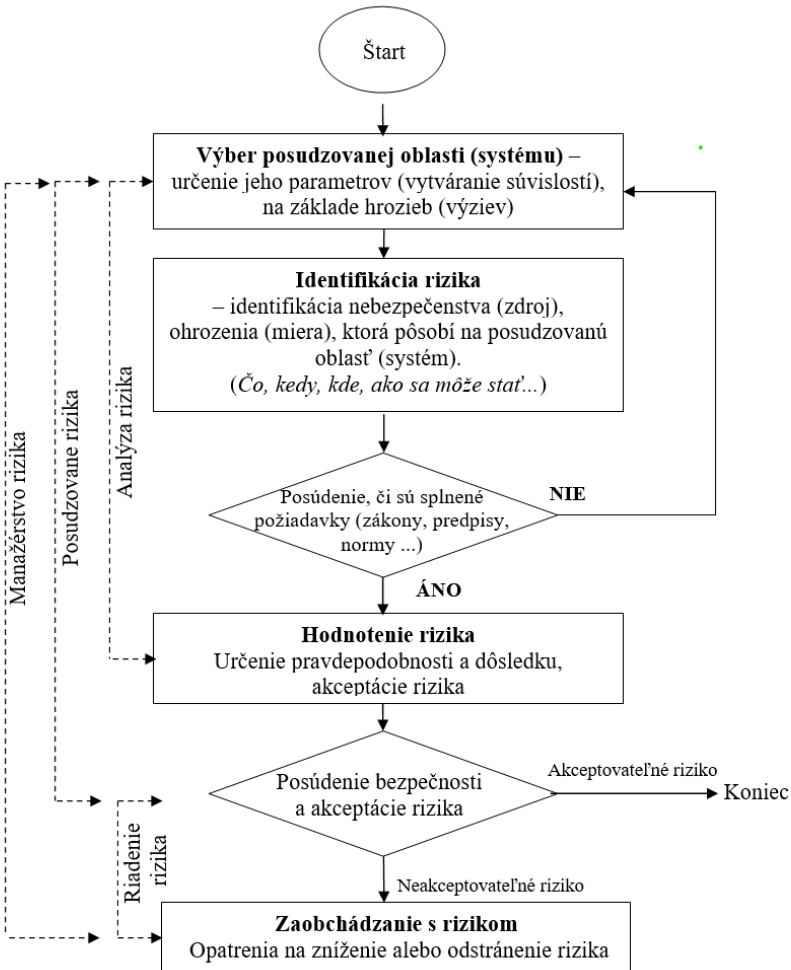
Štart

**Výber posudzovanej oblasti (systému)** – určenie jeho parametrov (vytváranie súvislostí), na základe hrozieb (výziev)

**Identifikácia rizika**
– identifikácia nebezpečenstva (zdroj), ohrozenia (miera), ktorá pôsobí na posudzovanú oblasť (systém).
(*Čo, kedy, kde, ako sa môže stať...*)

Posúdenie, či sú splnené požiadavky (zákony, predpisy, normy ...)

NIE

ÁNO

**Hodnotenie rizika**
Určenie pravdepodobnosti a dôsledku, akceptácie rizika

Posúdenie bezpečnosti a akceptácie rizika

Akceptovateľné riziko

Koniec

Neakceptovateľné riziko

**Zaobchádzanie s rizikom**
Opatrenia na zníženie alebo odstránenie rizika

Manažérstvo rizika

Posudzovane rizika

Analýza rizika

Riadenie rizika